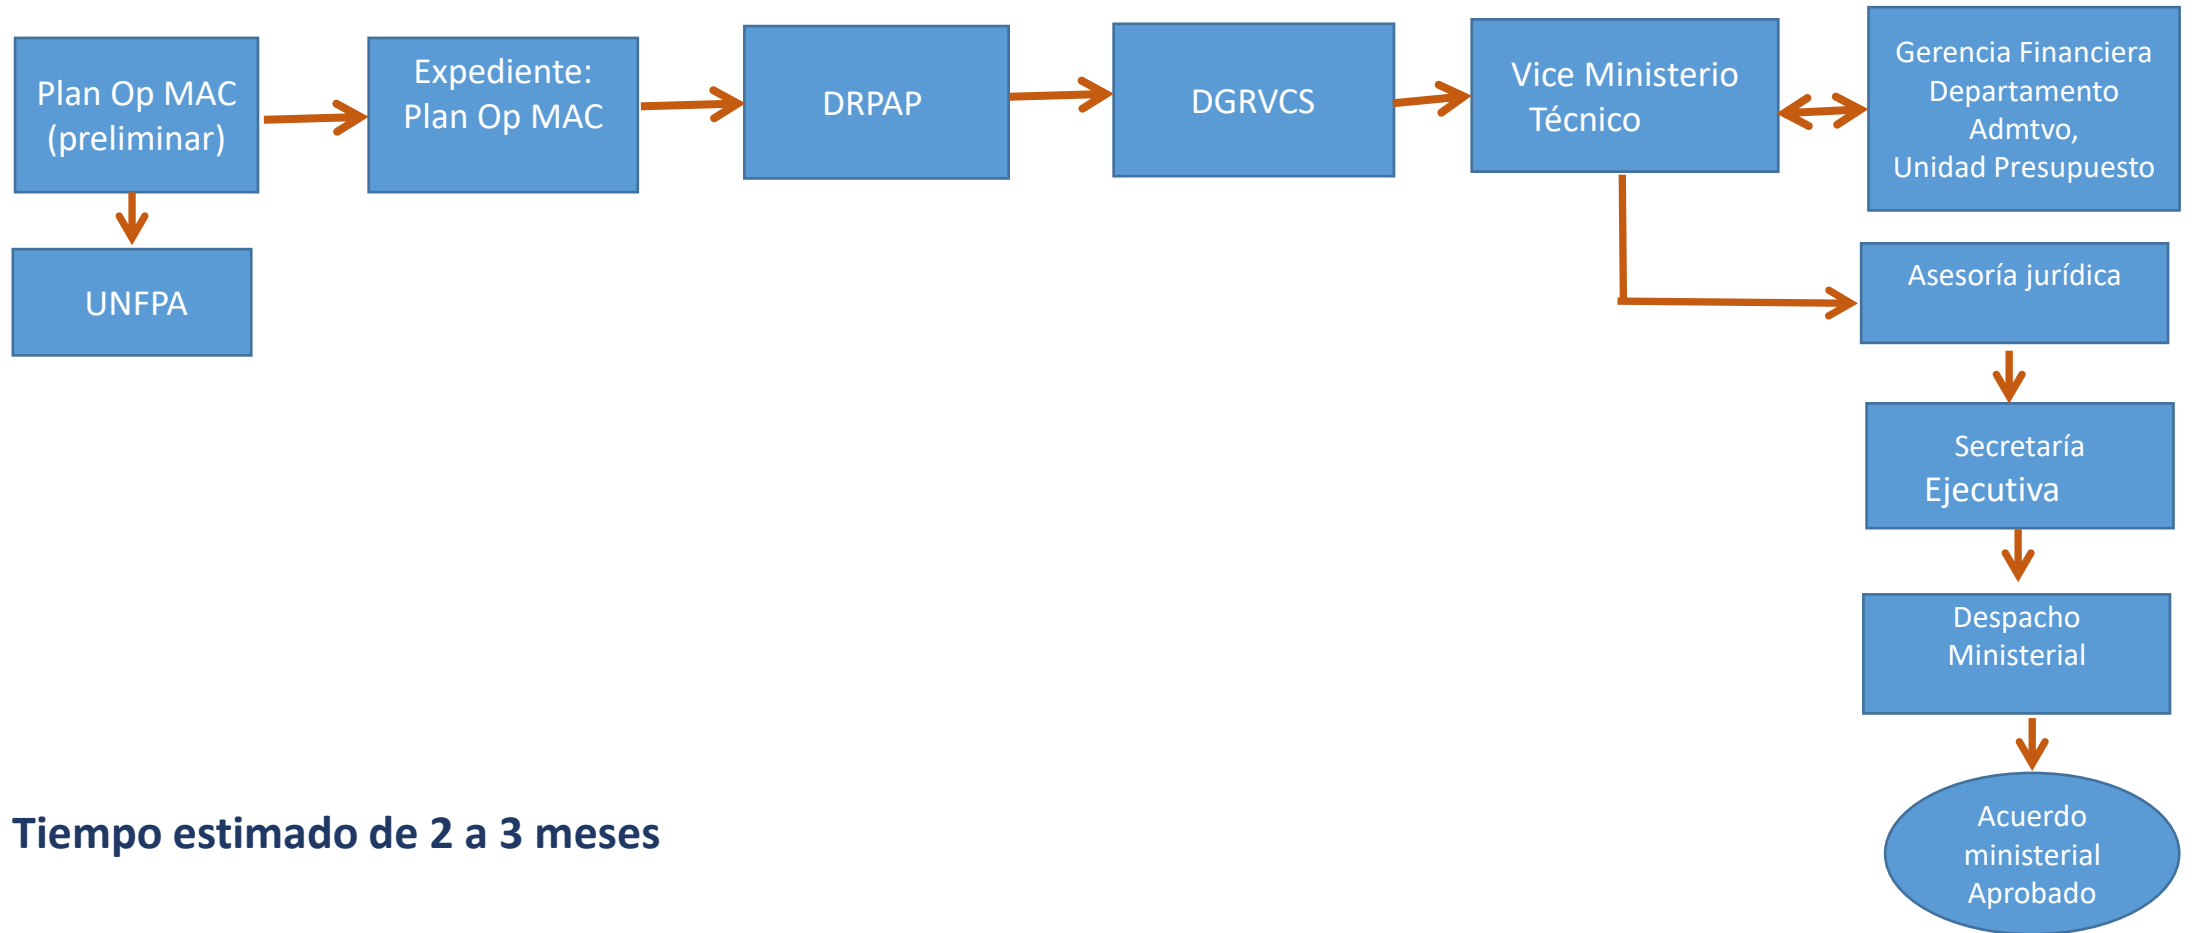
Plan Op MAC (preliminar)

Expediente: Plan Op MAC

DRPAP

DGRVCS

Vice Ministerio Técnico

Gerencia Financiera Departamento Admtvo, Unidad Presupuesto

UNFPA

Asesoría jurídica

Secretaría Ejecutiva

Despacho Ministerial

Acuerdo ministerial Aprobado

Tiempo estimado de 2 a 3 meses